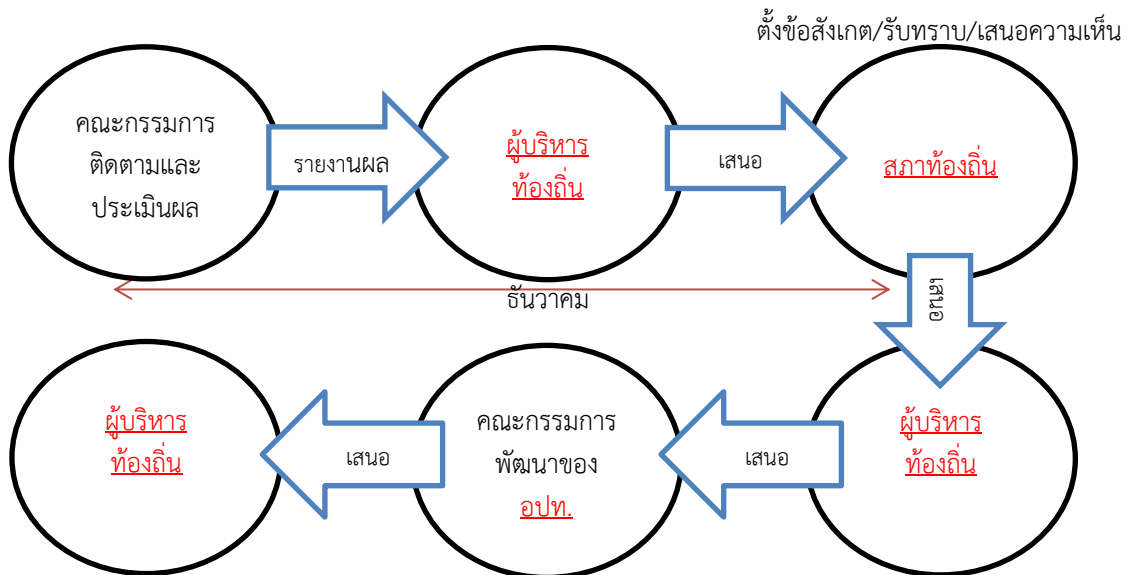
ตั้งข้อสังเกต/รับทราบ/เสนอความเห็น

คณะกรรมการติดตามและประเมินผล

รายงานผล

ผู้บริหารท้องถิ่น

เสนอ

สภาท้องถิ่น

ธันวาคม

เสนอ

ผู้บริหารท้องถิ่น

เสนอ

คณะกรรมการพัฒนาของ อปท.

เสนอ

ผู้บริหารท้องถิ่น